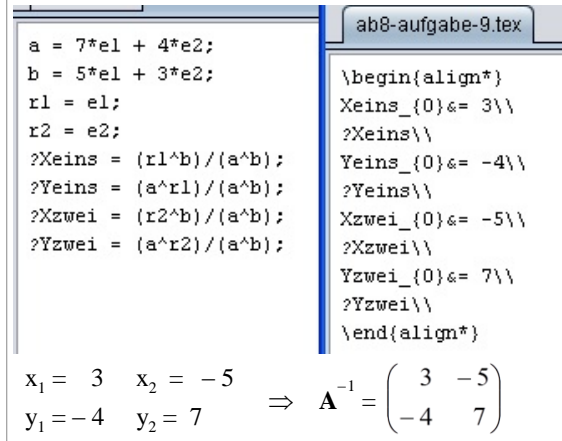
a = 7*e1 + 4*e2;
b = 5*e1 + 3*e2;
r1 = e1;
r2 = e2;
?Xeins = (r1^b)/(a^b);
?Yeins = (a^r1)/(a^b);
?Xzwei = (r2^b)/(a^b);
?Yzwei = (a^r2)/(a^b);

ab8-aufgabe-9.tex

\begin{align*}
Xeins_{0}&= 3\\
?Xeins\\
Yeins_{0}&= -4\\
?Yeins\\
Xzwei_{0}&= -5\\
?Xzwei\\
Yzwei_{0}&= 7\\
?Yzwei\\
\end{align*}

$x_1 = 3 \quad x_2 = -5$
$y_1 = -4 \quad y_2 = 7$
$\Rightarrow \mathbf{A}^{-1} = \begin{pmatrix} 3 & -5 \\ -4 & 7 \end{pmatrix}$